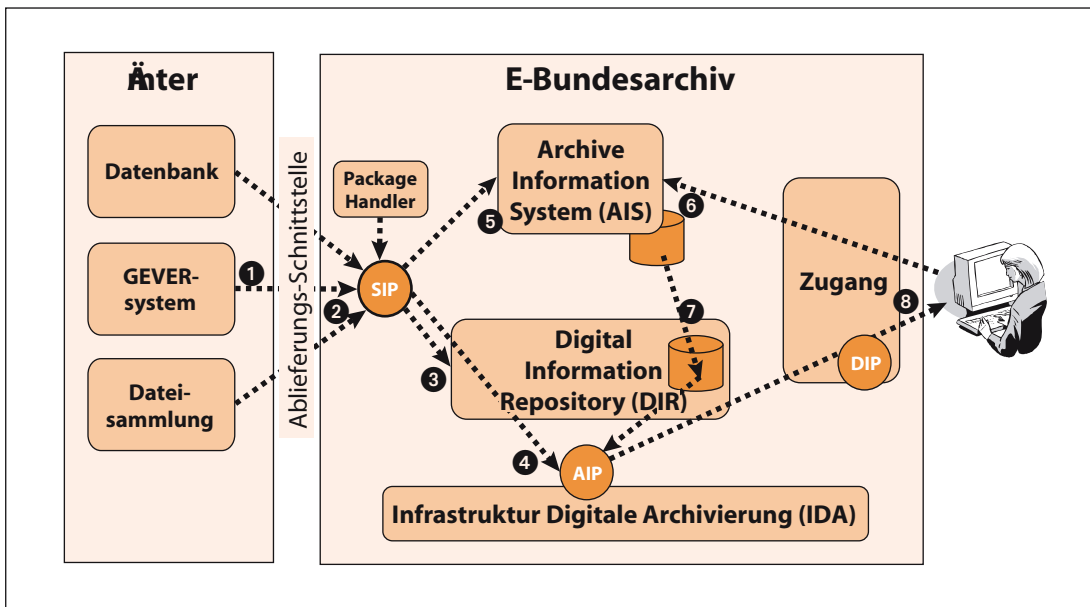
Ämter

Datenbank

GEVER-system

Datei-sammlung

Ablieferungs-Schnittstelle

E-Bundesarchiv

Package Handler

SIP

Archive Information System (AIS)

Digital Information Repository (DIR)

AIP

Infrastruktur Digitale Archivierung (IDA)

Zugang

DIP

1
2
3
4
5
6
7
8